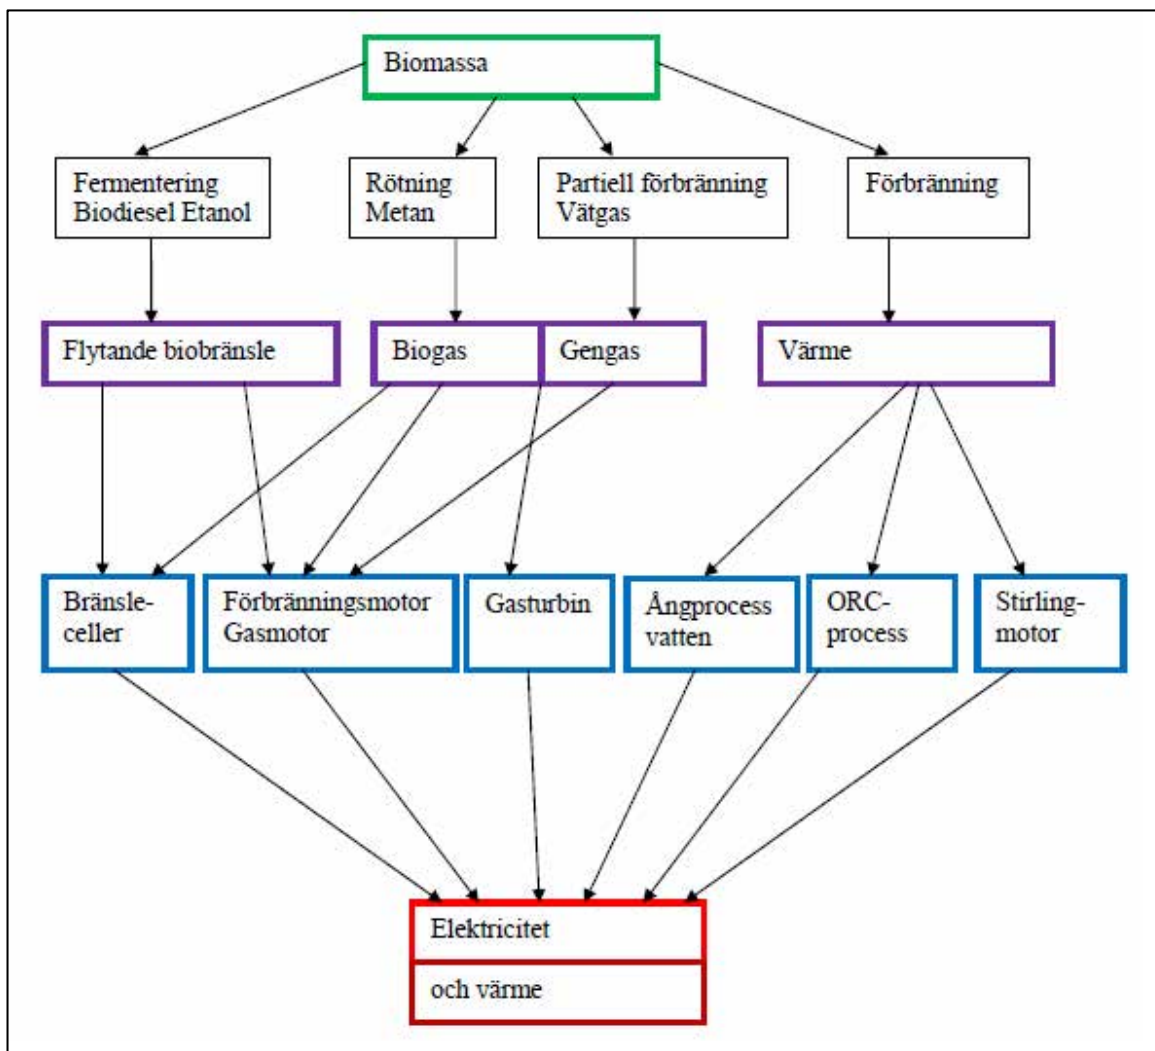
Biomassa

Fermentering
Biodiesel Etanol

Rötning
Metan

Partiell förbränning
Vätgas

Förbränning

Flytande biobränsle

Biogas

Gengas

Värme

Bränsle-
celler

Förbränningsmotor
Gasmotor

Gasturbin

Ångprocess
vatten

ORC-
process

Stirling-
motor

Elektricitet

och värme